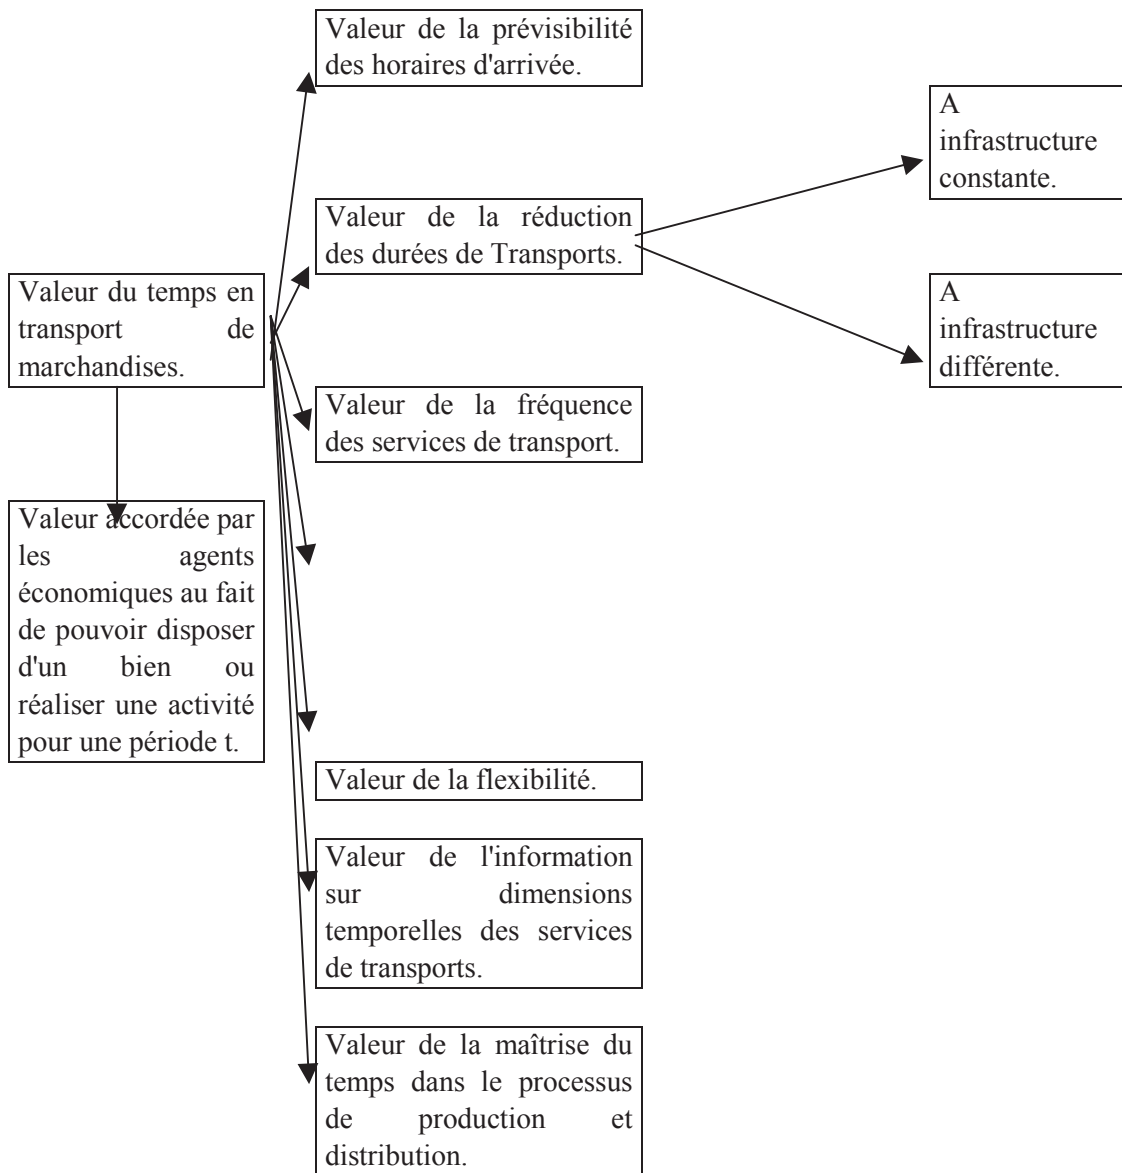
Valeur de la prévisibilité des horaires d'arrivée.

A infrastructure constante.

Valeur de la réduction des durées de Transports.

Valeur du temps en transport de marchandises.

A infrastructure différente.

Valeur de la fréquence des services de transport.

Valeur accordée par les agents économiques au fait de pouvoir disposer d'un bien ou réaliser une activité pour une période t.

Valeur de la flexibilité.

Valeur de l'information sur dimensions temporelles des services de transports.

Valeur de la maîtrise du temps dans le processus de production et distribution.